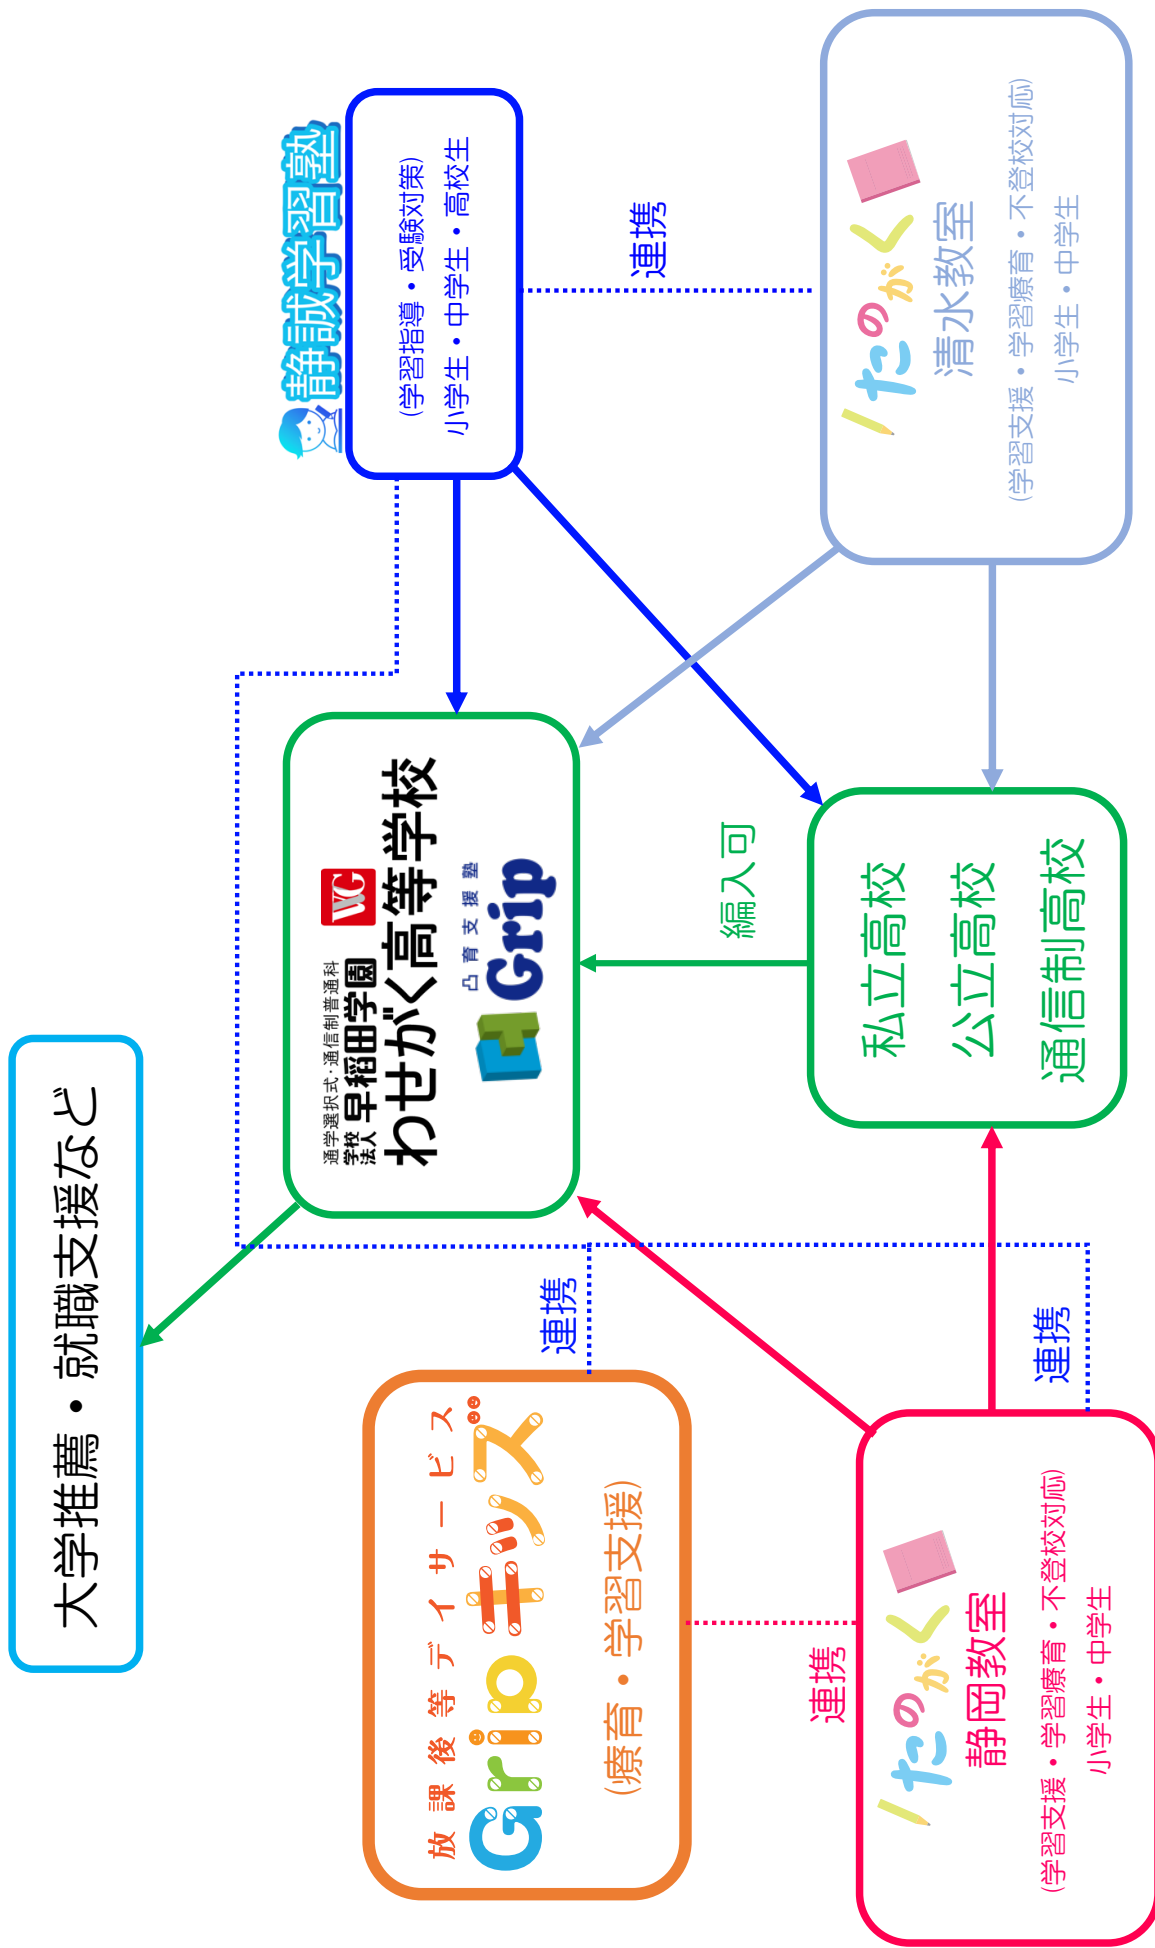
大学推薦・就職支援など

静誠学習塾
(学習指導・受験対策)
小学生・中学生・高校生

連携

たのがく
清水教室
(学習支援・学習療育・不登校対応)
小学生・中学生

通学選択式・通信制普通科
学校法人 早稲田学園
わせがく高等学校
凸育支援塾 Grip

編入可

私立高校
公立高校
通信制高校

連携

連携

放課後等デイサービス
Gripキッズ
(療育・学習支援)

連携

たのがく
静岡教室
(学習支援・学習療育・不登校対応)
小学生・中学生